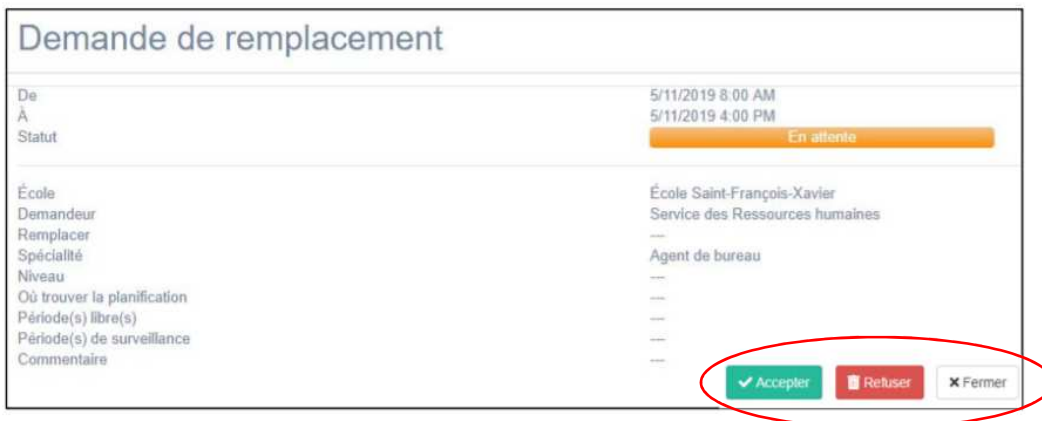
Demande de remplacement

| | |
|---|---|
| De | 5/11/2019 8:00 AM |
| À | 5/11/2019 4:00 PM |
| Statut | En attente |

| | |
|---|---|
| École | École Saint-François-Xavier |
| Demandeur | Service des Ressources humaines |
| Remplacer | --- |
| Spécialité | Agent de bureau |
| Niveau | --- |
| Où trouver la planification | --- |
| Période(s) libre(s) | --- |
| Période(s) de surveillance | --- |
| Commentaire | --- |

Accepter Refuser Fermer